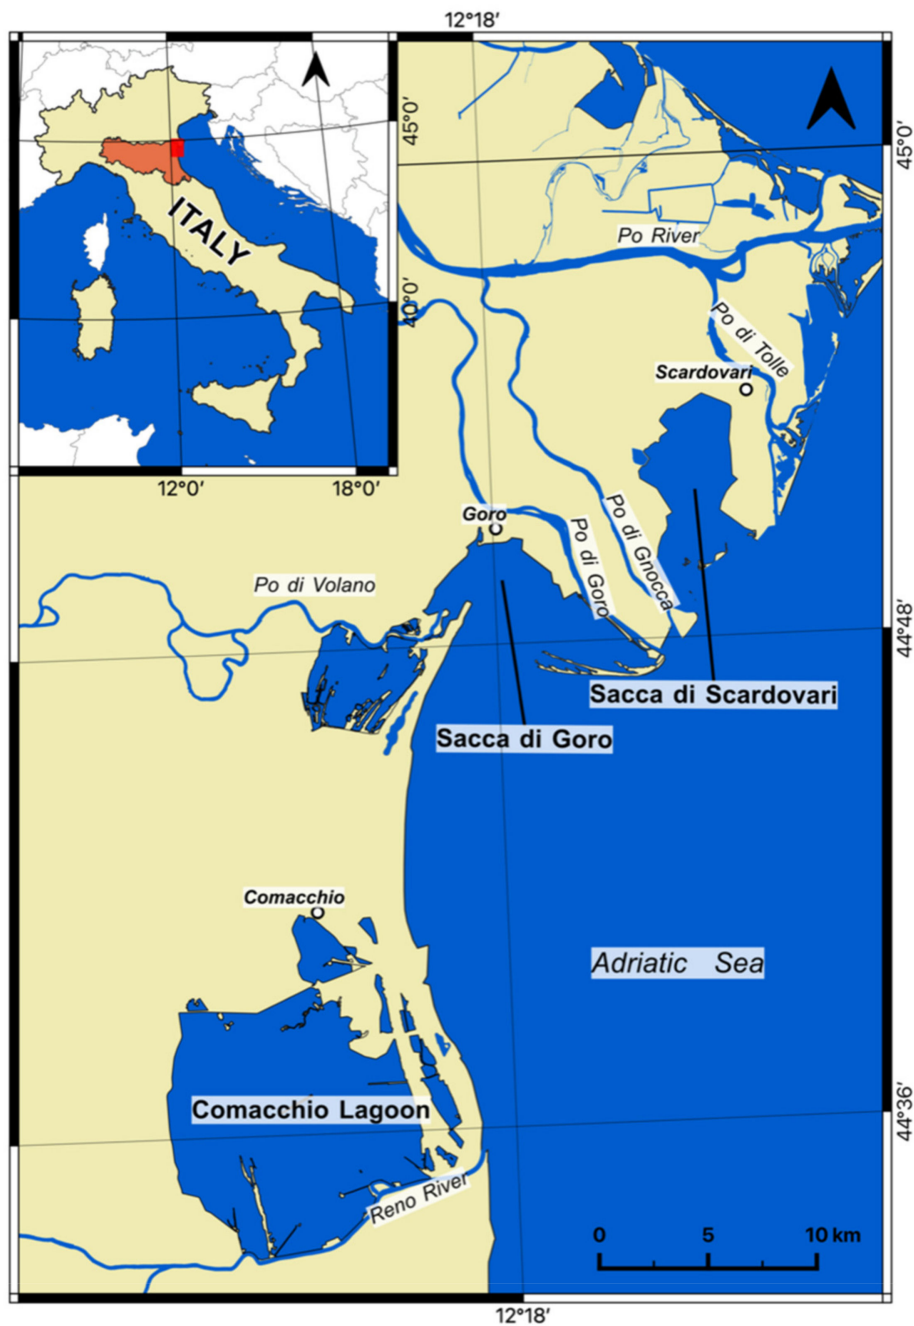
12°18′

45°0′
ITALY
40°0′
12°0′
18°0′

45°0′

Po River
Po di Tolle
Scardovari
Goro
Po di Gnocca
Po di Goro
Po di Volano
44°48′
Sacca di Scardovari
Sacca di Goro
Comacchio
Adriatic Sea
44°36′
Comacchio Lagoon
Reno River
0 5 10 km
12°18′